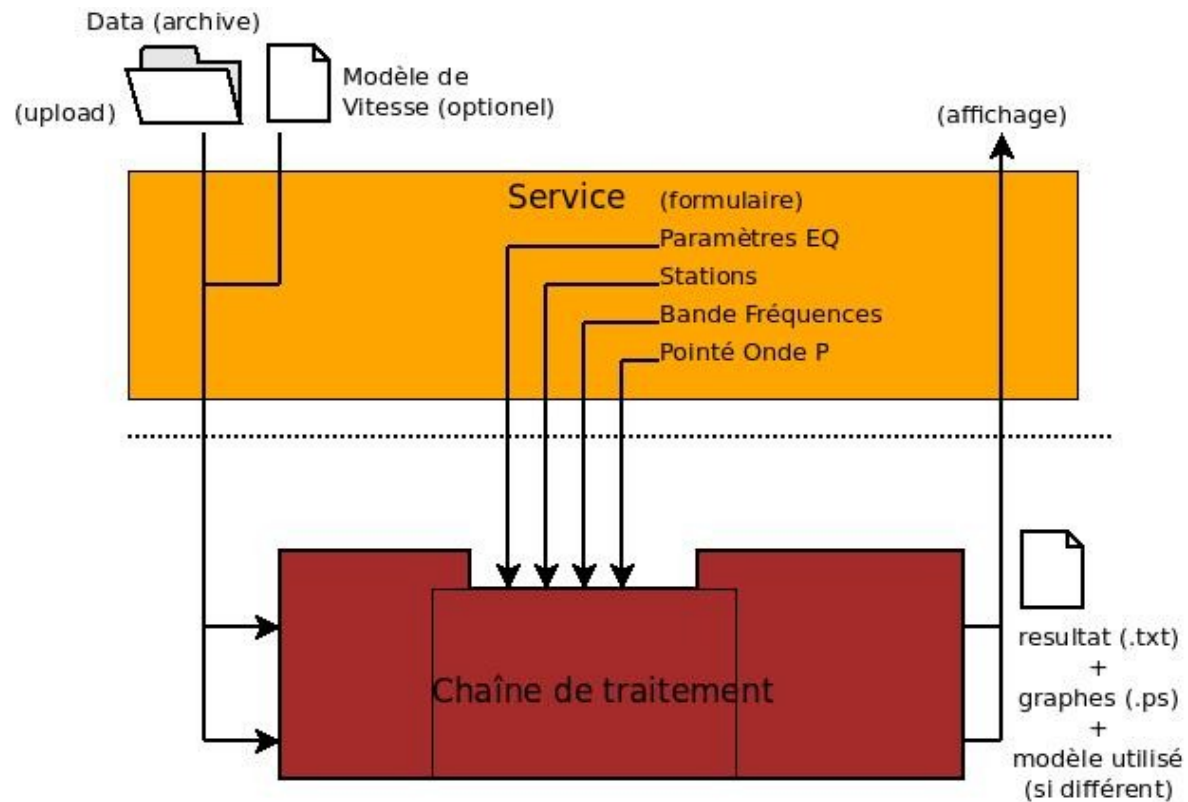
Data (archive)

(upload)

Modèle de Vitesse (optionel)

(affichage)

Service

(formulaire)

Paramètres EQ

Stations

Bande Fréquences

Pointé Onde P

Chaîne de traitement

resultat (.txt)
+
graphes (.ps)
+
modèle utilisé
(si différent)